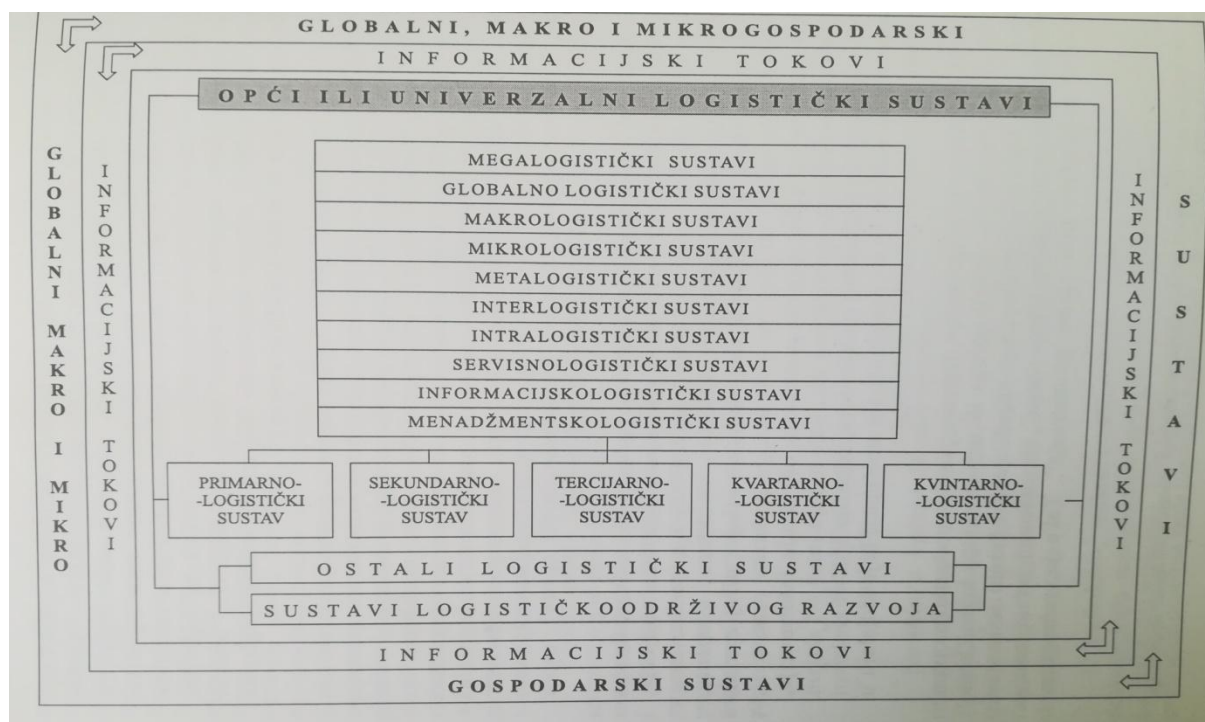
GLOBALNI, MAKRO I MIKROGOSPODARSKI

INFORMACIJSKI TOKOVI

OPĆI ILI UNIVERZALNI LOGISTIČKI SUSTAVI

GLOBALNI MAKRO I MIKRO

INFORMACIJSKI TOKOVI

MEGALOGISTIČKI SUSTAVI
GLOBALNO LOGISTIČKI SUSTAVI
MAKROLOGISTIČKI SUSTAVI
MIKROLOGISTIČKI SUSTAVI
METALOGISTIČKI SUSTAVI
INTERLOGISTIČKI SUSTAVI
INTRALOGISTIČKI SUSTAVI
SERVISNOLOGISTIČKI SUSTAVI
INFORMACIJSKOLOGISTIČKI SUSTAVI
MENADŽMENTSKOLOGISTIČKI SUSTAVI

PRIMARNO-LOGISTIČKI SUSTAV

SEKUNDARNO-LOGISTIČKI SUSTAV

TERCIJARNO-LOGISTIČKI SUSTAV

KVARTARNO-LOGISTIČKI SUSTAV

KVINTARNO-LOGISTIČKI SUSTAV

INFORMACIJSKI TOKOVI

SUSTAVI

OSTALI LOGISTIČKI SUSTAVI

SUSTAVI LOGISTIČKOODRŽIVOG RAZVOJA

INFORMACIJSKI TOKOVI

GOSPODARSKI SUSTAVI